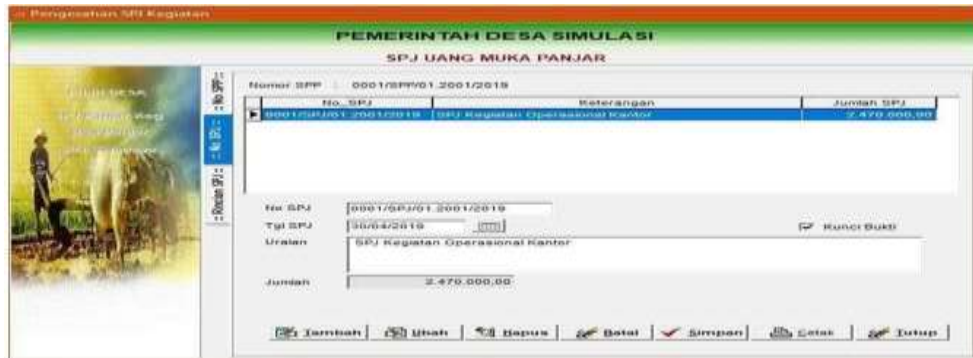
Pengesahan SPJ Kegiatan

PEMERINTAH DESA SIMULASI

SPJ UANG MUKA PANJAR

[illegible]

:: No SPP :: | :: No SPJ :: | :: Rincian SPJ ::

Nomor SPP : 0001/SPP/01.2001/2019

| No_SPJ | Keterangan | Jumlah SPJ |
|---|---|---|
| 0001/SPJ/01.2001/2019 | SPJ Kegiatan Operasional Kantor | 2.470.000,00 |

No SPJ 0001/SPJ/01.2001/2019

Tgl SPJ 30/04/2019

Kunci Bukti

Uraian SPJ Kegiatan Operasional Kantor

Jumlah 2.470.000,00

Tambah | Ubah | Hapus | Batal | Simpan | Cetak | Tutup